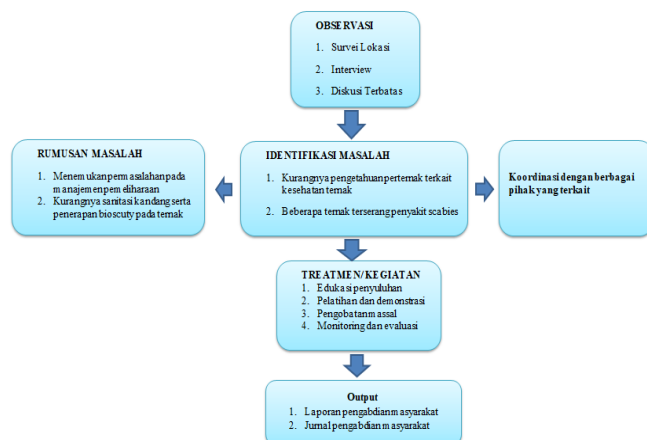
OBSERVASI
1. Survei Lokasi
2. Interview
3. Diskusi Terbatas

RUMUSAN MASALAH
1. Menemukan permasalahan pada manajemen pemeliharaan
2. Kurangnya sanitasi kandang serta penerapan bioscuty pada ternak

IDENTIFIKASI MASALAH
1. Kurangnya pengetahuan perternak terkait kesehatan ternak
2. Beberapa ternak terserang penyakit scabies

Koordinasi dengan berbagai pihak yang terkait

TREATMEN/KEGIATAN
1. Edukasi penyuluhan
2. Pelatihan dan demonstrasi
3. Pengobatan massal
4. Monitoring dan evaluasi

Output
1. Laporan pengabdian masyarakat
2. Jurnal pengabdian masyarakat